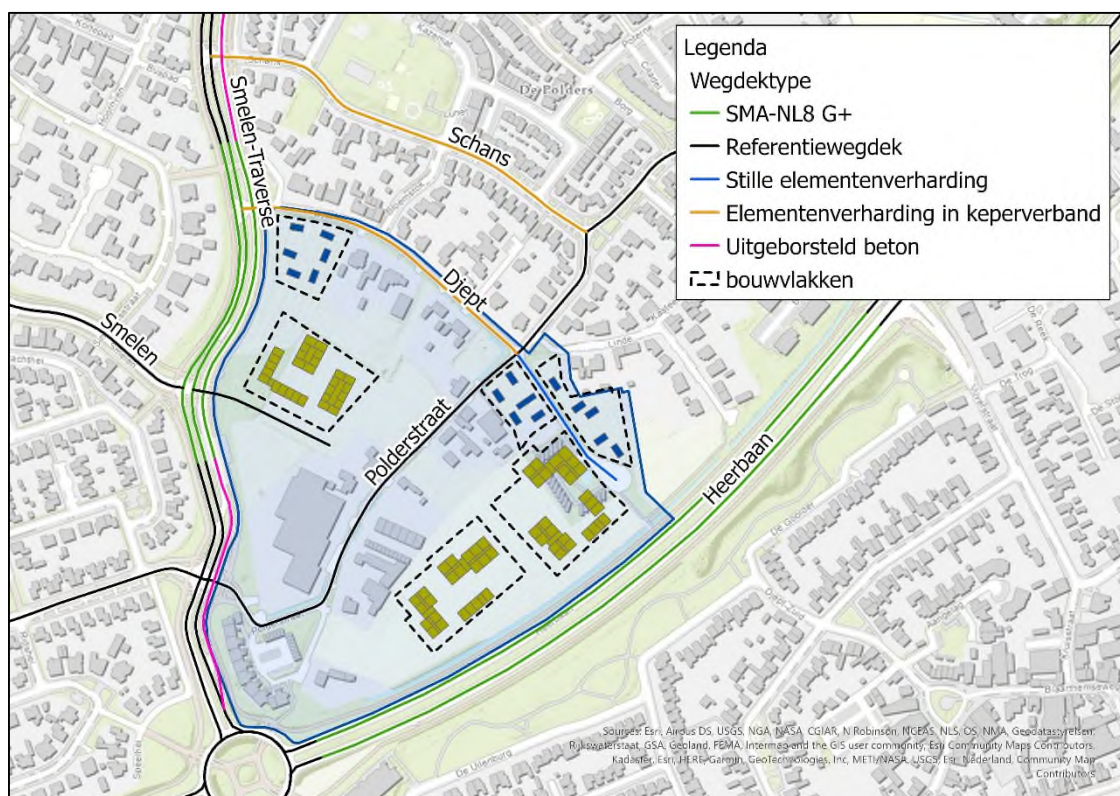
Legenda
Wegdektype
SMA-NL8 G+
Referentiewegdek
Stille elementenverharding
Elementenverharding in keperverband
Uitgeborsteld beton
bouwvlakken

De Polders
Schans
Smelen-Traverse
Djept
Smelen
Polderstraat
Heerbaan

Sources: Esri, Airbus DS, USGS, NGA, NASA, CGIAR, N Robinson, NCEAS, NLS, OS, NMA, Geodatastyrelsen, Rijkswaterstaat, GSA, Geoland, FEMA, Intermap and the GIS user community, Esri Community Maps Contributors, Kadaster, Esri, HERE, Garmin, GeoTechnologies, Inc, METI/NASA, USGS, Esri Nederland, Community Map Contributors